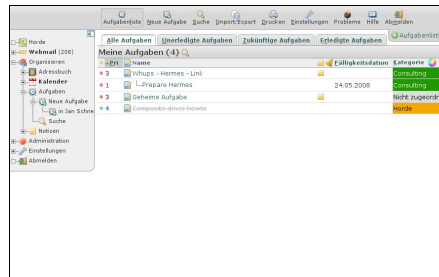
Aufgabenliste Neue Aufgabe Suche Import/Export Drucken Einstellungen Probleme Hilfe Abmelden

Horde
Webmail (208)
Organisieren
Adressbuch
Kalender
Aufgaben
Neue Aufgabe
in Jan Schne
Suche
Notizen
Administration
Einstellungen
Abmelden

Alle Aufgaben | Unerledigte Aufgaben | Zukünftige Aufgaben | Erledigte Aufgaben | Aufgabenlist

Meine Aufgaben (4)

| Pri | Name | Fälligkeitsdatum | Kategorie |
|---|---|---|---|
| 3 | Whups - Hermes - Link | | Consulting |
| 1 | Prepare Hermes | 24.05.2008 | Consulting |
| 3 | Geheime Aufgabe | | Nicht zugeordn |
| 4 | Composite driver howto | | Horde |